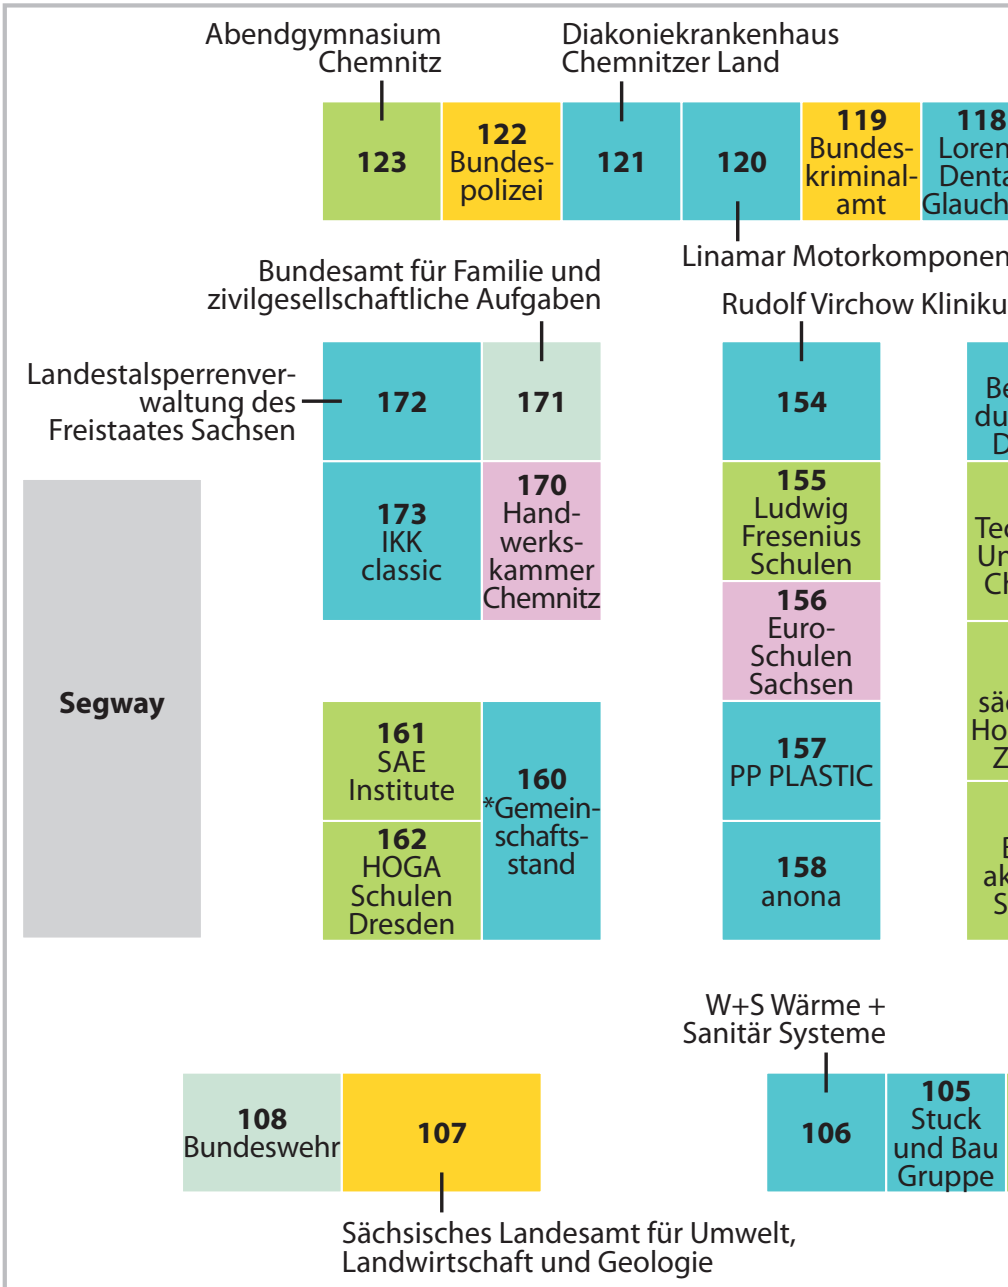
Abendgymnasium Chemnitz

Diakoniekrankenhaus Chemnitzer Land

123

122 Bundespolizei

121

120

119 Bundeskriminalamt

118 Loren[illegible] Denta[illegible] Glauch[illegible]

Linamar Motorkomponen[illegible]

Bundesamt für Familie und zivilgesellschaftliche Aufgaben

Rudolf Virchow Kliniku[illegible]

Landestalsperrenverwaltung des Freistaates Sachsen

172

171

154

Be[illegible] du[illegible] D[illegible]

173 IKK classic

170 Handwerkskammer Chemnitz

155 Ludwig Fresenius Schulen

Tec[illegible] Un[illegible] Ch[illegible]

156 Euro-Schulen Sachsen

Segway

sä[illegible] Ho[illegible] Z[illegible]

161 SAE Institute

160 *Gemeinschaftsstand

157 PP PLASTIC

162 HOGA Schulen Dresden

158 anona

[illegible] ak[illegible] S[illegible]

W+S Wärme + Sanitär Systeme

108 Bundeswehr

107

106

105 Stuck und Bau Gruppe

Sächsisches Landesamt für Umwelt, Landwirtschaft und Geologie